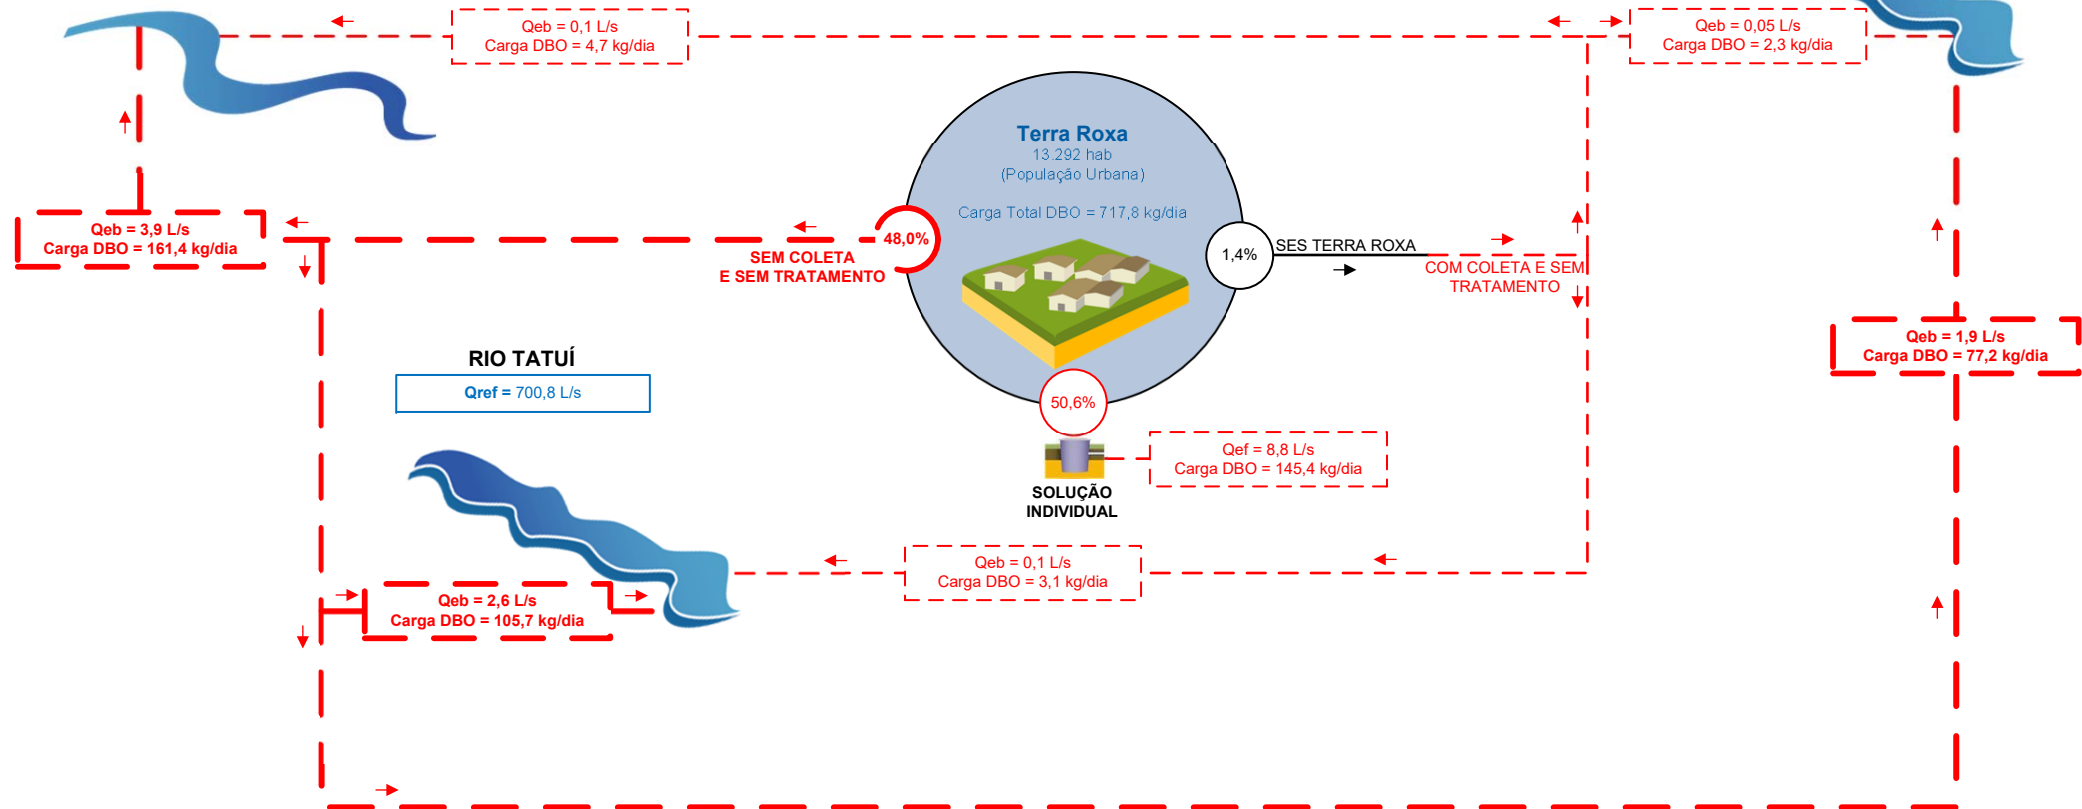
Qeb = 0,1 L/s
Carga DBO = 4,7 kg/dia

Qeb = 0,05 L/s
Carga DBO = 2,3 kg/dia

Terra Roxa
13.292 hab
(População Urbana)

Carga Total DBO = 717,8 kg/dia

Qeb = 3,9 L/s
Carga DBO = 161,4 kg/dia

48,0%
SEM COLETA
E SEM TRATAMENTO

1,4%
SES TERRA ROXA

COM COLETA E SEM TRATAMENTO

Qeb = 1,9 L/s
Carga DBO = 77,2 kg/dia

RIO TATUÍ
Qref = 700,8 L/s

50,6%

Qef = 8,8 L/s
Carga DBO = 145,4 kg/dia

SOLUÇÃO
INDIVIDUAL

Qeb = 0,1 L/s
Carga DBO = 3,1 kg/dia

Qeb = 2,6 L/s
Carga DBO = 105,7 kg/dia